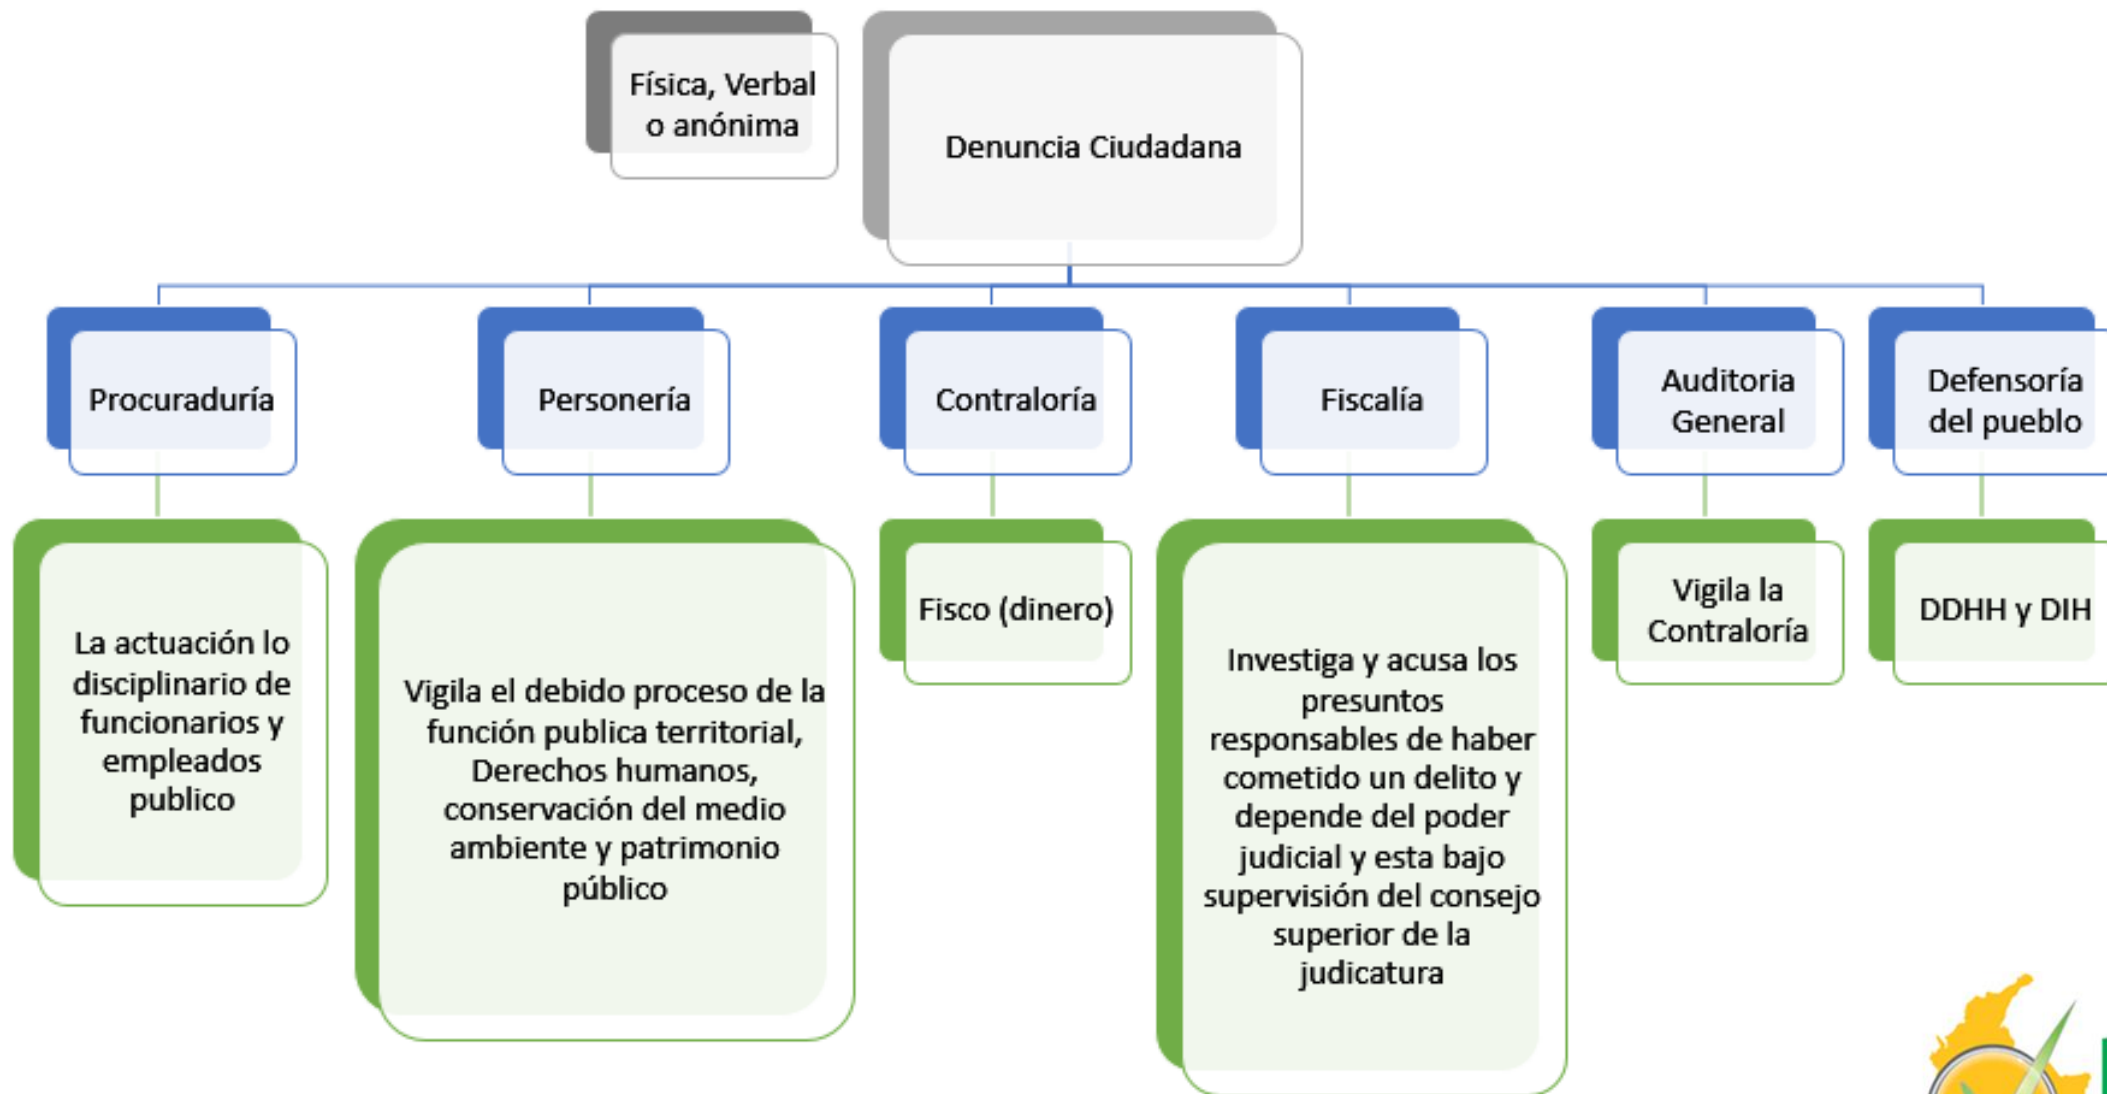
Física, Verbal o anónima

Denuncia Ciudadana

Procuraduría

Personería

Contraloría

Fiscalía

Auditoria General

Defensoría del pueblo

La actuación lo disciplinario de funcionarios y empleados publico

Vigila el debido proceso de la función publica territorial, Derechos humanos, conservación del medio ambiente y patrimonio público

Fisco (dinero)

Investiga y acusa los presuntos responsables de haber cometido un delito y depende del poder judicial y esta bajo supervisión del consejo superior de la judicatura

Vigila la Contraloría

DDHH y DIH